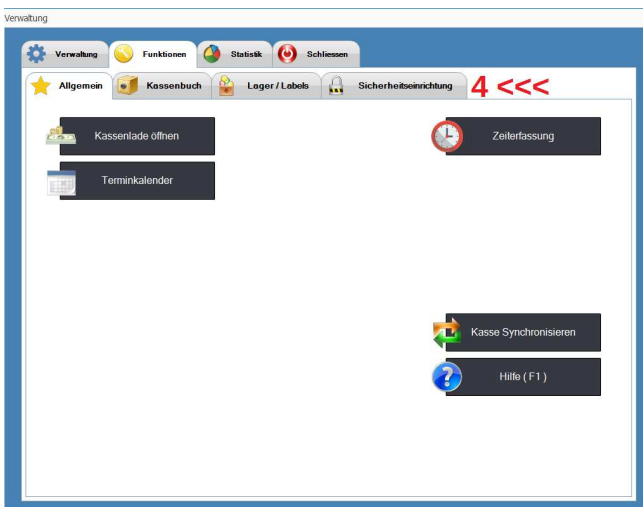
Verwaltung

Verwaltung Funktionen Statistik Schliessen

Allgemein Kassenbuch Lager / Labels Sicherheitseinrichtung 4 <<<

Kassenlade öffnen

Terminkalender

Zeiterfassung

Kasse Synchronisieren

Hilfe ( F1 )